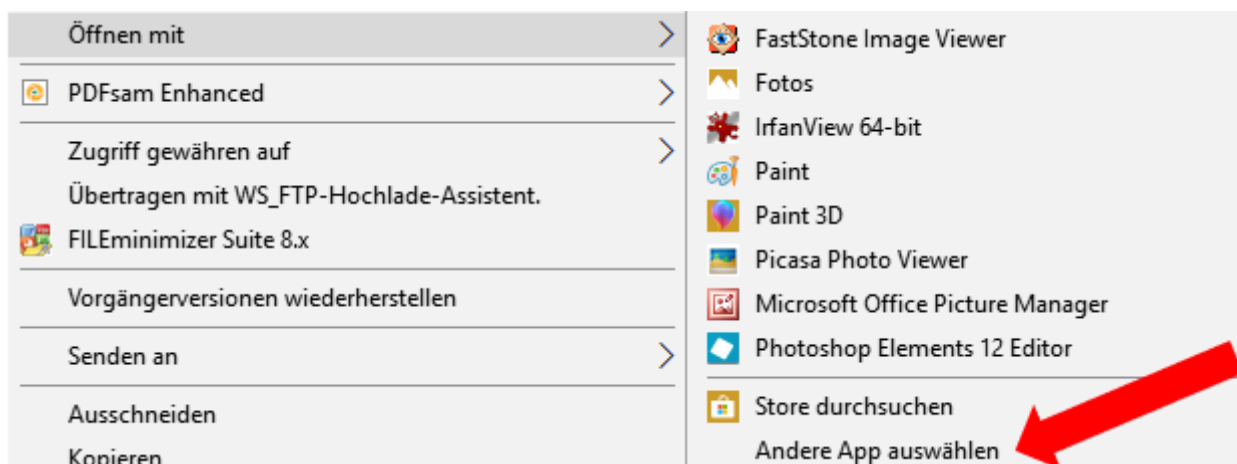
Öffnen mit
PDFsam Enhanced
Zugriff gewähren auf
Übertragen mit WS_FTP-Hochlade-Assistent.
FILEminimizer Suite 8.x
Vorgängerversionen wiederherstellen
Senden an
Ausschneiden
Kopieren

FastStone Image Viewer
Fotos
IrfanView 64-bit
Paint
Paint 3D
Picasa Photo Viewer
Microsoft Office Picture Manager
Photoshop Elements 12 Editor
Store durchsuchen
Andere App auswählen